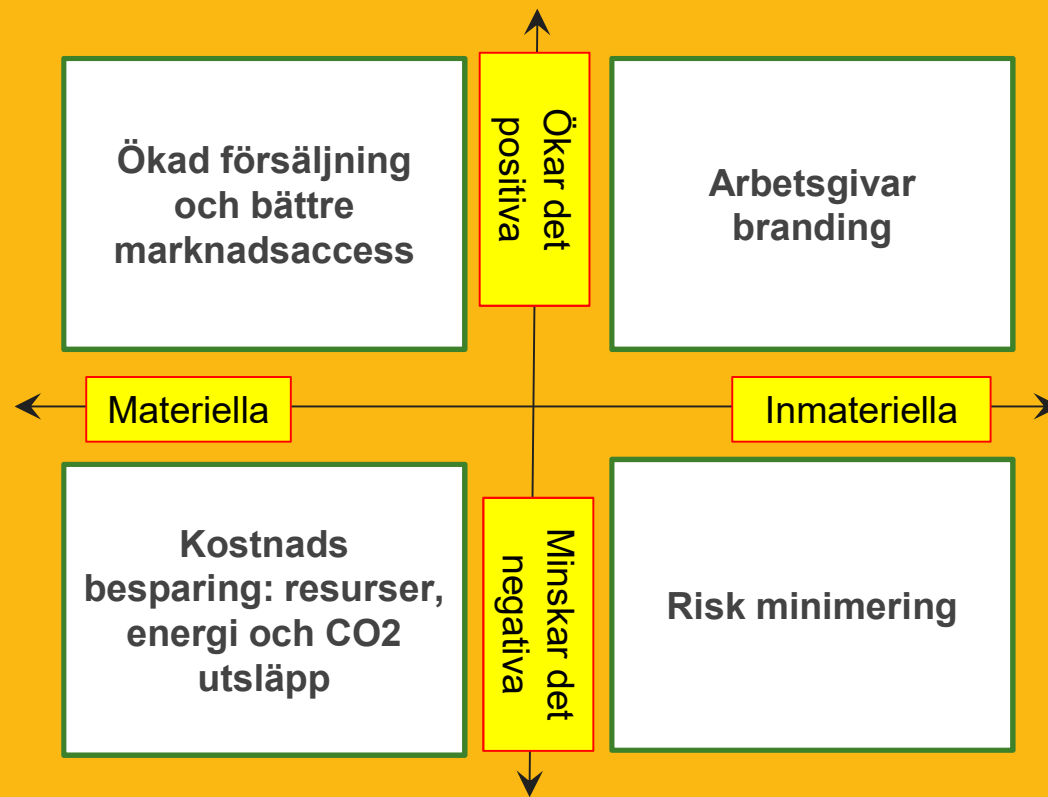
Ökad försäljning och bättre marknadsaccess

Ökar det positiva

Arbetsgivar branding

Materiella

Inmateriella

Kostnads besparing: resurser, energi och CO2 utsläpp

Minskar det negativa

Risk minimering